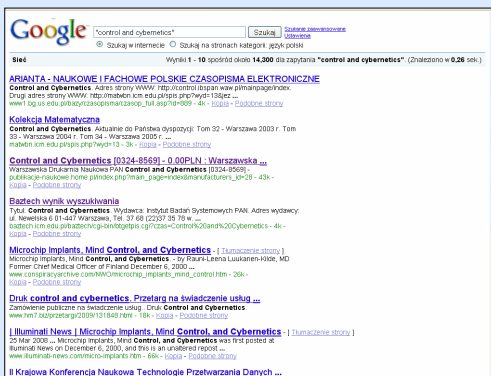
Google "control and cybernetics" Szukaj Szukanie zaawansowane Ustawienia

Szukaj w internecie Szukaj na stronach kategorii: język polski

Sieć Wyniki 1 - 10 spośród około 14,300 dla zapytania "control and cybernetics". (Znaleziono w 0,26 sek.)

ARIANTA - NAUKOWE I FACHOWE POLSKIE CZASOPISMA ELEKTRONICZNE
Control and Cybernetics. Adres strony WWW: http://control.ibspan.waw.pl/main/page/index. Drugi adres strony WWW: http://matwbn.icm.edu.pl/spis.php?wyd=13&jez ...
www1.bg.us.edu.pl/bazy/czasopisma/czasop_full.asp?id=809 - 4k - Kopia - Podobne strony

Kolekcja Matematyczna
Control and Cybernetics. Aktualnie do Państwa dyspozycji: Tom 32 - Warszawa 2003 r. Tom 33 - Warszawa 2004 r. Tom 34 - Warszawa 2005 r. ...
matwbn.icm.edu.pl/spis.php?wyd=13 - 3k - Kopia - Podobne strony

Control and Cybernetics [0324-8569] - 0.00PLN : Warszawska ...
Warszawska Drukarnia Naukowa PAN Control and Cybernetics [0324-8569].
publikacje-naukowe.home.pl/index.php?main_page=index&manufacturers_id=28 - 43k - Kopia - Podobne strony

Baztech wynik wyszukiwania
Tytuł: Control and Cybernetics. Wydawca: Instytut Badań Systemowych PAN. Adres wydawcy: ul. Newelska 6 01-447 Warszawa, Tel. 37 68 (22)37 35 78 w. ...
baztech.icm.edu.pl/baztech/cgi-bin/btgetpis.cgi?czas=Control%20and%20Cybernetics - 4k - Kopia - Podobne strony

Microchip Implants, Mind Control, and Cybernetics - [ Tłumaczenie strony ]
Microchip Implants, Mind Control, and Cybernetics - by Rauni-Leena Luukanen-Kilde, MD Former Chief Medical Officer of Finland December 6, 2000 ...
www.conspiracyarchive.com/NWO/microchip_implants_mind_control.htm - 26k - Kopia - Podobne strony

Druk control and cybernetics, Przetarg na świadczenie usług ...
Zamówienie publiczne na świadczenie usług . Druk Control and Cybernetics.
www.hm7.biz/przetargi/2009/131849.html - 18k - Kopia - Podobne strony

| Illuminati News | Microchip Implants, Mind Control, and Cybernetics - [ Tłumaczenie strony ]
25 Mar 2008 ... Microchip Implants, Mind Control, and Cybernetics was first posted at Illuminati News on December 6, 2000, and this is an unaltered repost ...
www.illuminati-news.com/micro-implants.htm - 66k - Kopia - Podobne strony

II Krajowa Konferencja Naukowa Technologie Przetwarzania Danych ...